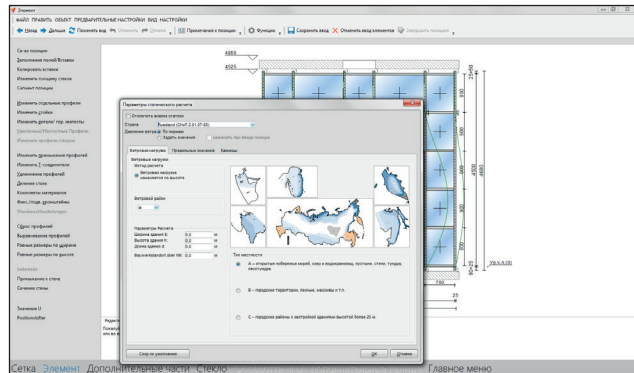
Элемент

ФАЙЛ ПРАВИТЬ ОБЪЕКТ ПРЕДВАРИТЕЛЬНЫЕ НАСТРОЙКИ ВИД НАСТРОЙКИ

Назад Дальше Отменить ввод Отменить Отмена Примечания к позиции Функции Сохранить ввод Отменить ввод элементов Завершить позицию

Сетка позиции
Дополнение полей/Вставки
Копировать вставки
Изменить позицию стекла
Сегмент позиции

Изменить отдельные профили
Изменить стойки
Изменить ригели/ гор. импосты
Изменение/Монтажные Профили
Изменить профиль стекла

Изменить дополнительные профилей
Изменить Т-соединители
Удлинение профилей
Деление стекл
Комплекты материалов
Фикс. плоск. дополнительные
Wandanschlussfuge

Сброс профилей
Выравнивание профилей
Равные размеры по ширине
Равные размеры по высоте

Sidetrails

Примыкание к стене
Сечение стены

Значение U
Positionsfilter

Параметры статического расчета

Отключить вывод статики
Страна
Давление ветра
По нормам
Задать значение
Назначить при вводе позиции

Ветровая нагрузка
Правильные значения
Банеры

Ветровые нагрузки
Метод расчета
Ветровая нагрузка изменяется по высоте

Ветровой район

Параметры Расчета
Ширина здания b:
Высота здания h:
Длина здания d:
Высота расчет дает hb:

Тип местности

А – открытые побережья морей, озер и водохранилищ, пустыни, степи, тундра, лесостепь

В – городские территории, лесные массивы и т.п.

С – городские районы с застройкой зданиями высотой более 25 м.

Сброс по умолчанию

ОК
Отмена

4650
4025
2340
4650
4900
90
80
750
Хр.№ 0.00

Сетка Элемент Дополнительные части Стекло Главное меню